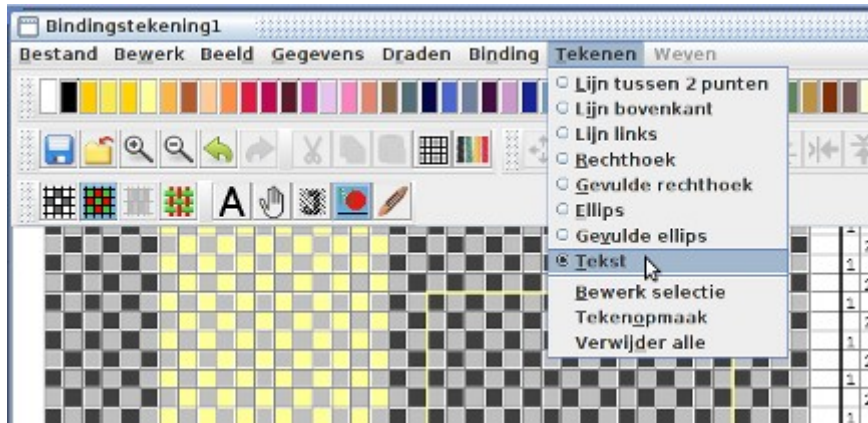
Bindingstekening1

Bestand Bewerk Beeld Gegevens Draden Binding Tekenen Weven

Lijn tussen 2 punten
Lijn bovenkant
Lijn links
Rechthoek
Gevulde rechthoek
Ellips
Gevulde ellips
Tekst
Bewerk selectie
Tekenopmaak
Verwijder alle

A